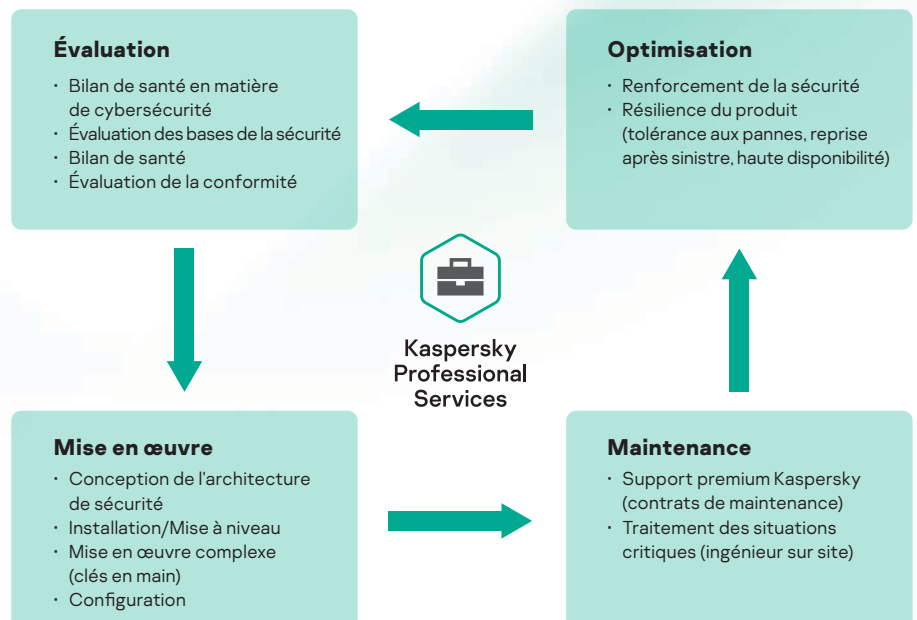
**Évaluation**

- Bilan de santé en matière de cybersécurité
- Évaluation des bases de la sécurité
- Bilan de santé
- Évaluation de la conformité

**Optimisation**

- Renforcement de la sécurité
- Résilience du produit (tolérance aux pannes, reprise après sinistre, haute disponibilité)

Kaspersky Professional Services

**Mise en œuvre**

- Conception de l'architecture de sécurité
- Installation/Mise à niveau
- Mise en œuvre complexe (clés en main)
- Configuration

**Maintenance**

- Support premium Kaspersky (contrats de maintenance)
- Traitement des situations critiques (ingénieur sur site)